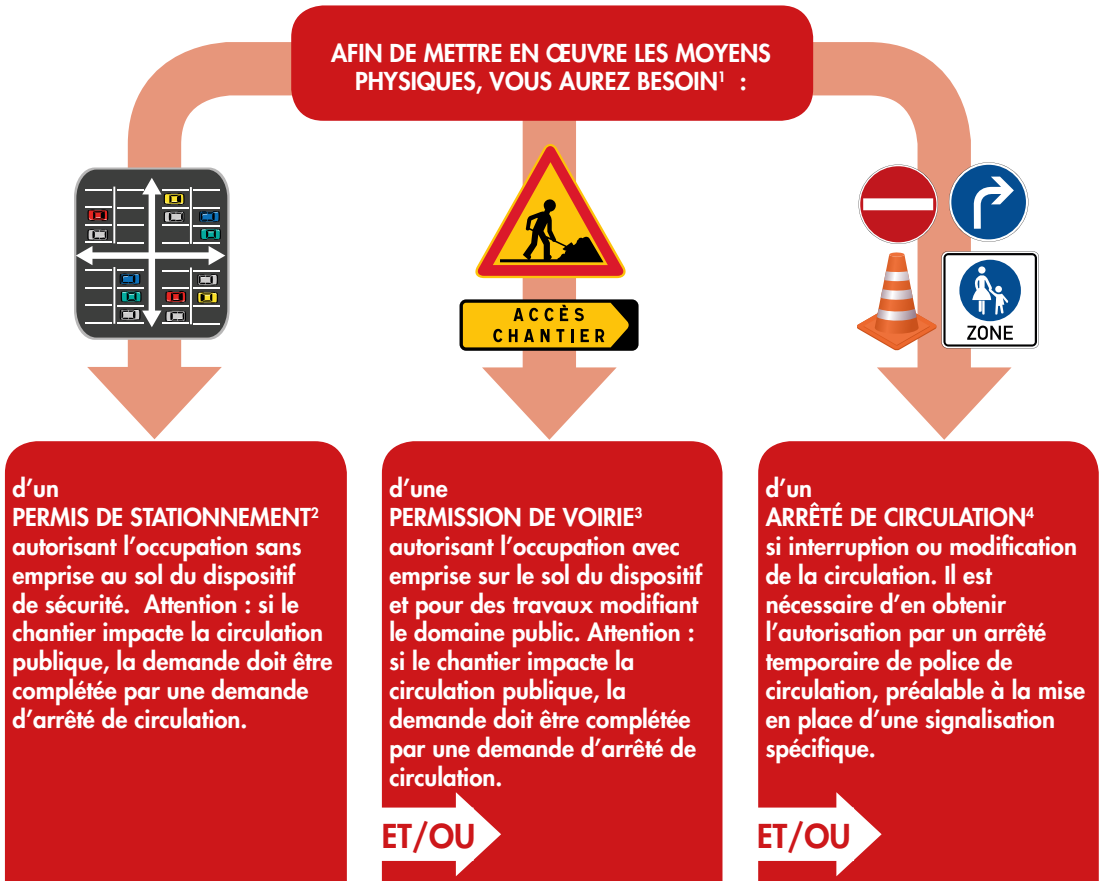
AFIN DE METTRE EN ŒUVRE LES MOYENS PHYSIQUES, VOUS AUREZ BESOIN$^{1}$ :

ACCÈS CHANTIER

ZONE

d'un
PERMIS DE STATIONNEMENT$^{2}$
autorisant l'occupation sans emprise au sol du dispositif de sécurité. Attention : si le chantier impacte la circulation publique, la demande doit être complétée par une demande d'arrêté de circulation.

d'une
PERMISSION DE VOIRIE$^{3}$
autorisant l'occupation avec emprise sur le sol du dispositif et pour des travaux modifiant le domaine public. Attention : si le chantier impacte la circulation publique, la demande doit être complétée par une demande d'arrêté de circulation.

ET/OU

d'un
ARRÊTÉ DE CIRCULATION$^{4}$
si interruption ou modification de la circulation. Il est nécessaire d'en obtenir l'autorisation par un arrêté temporaire de police de circulation, préalable à la mise en place d'une signalisation spécifique.

ET/OU